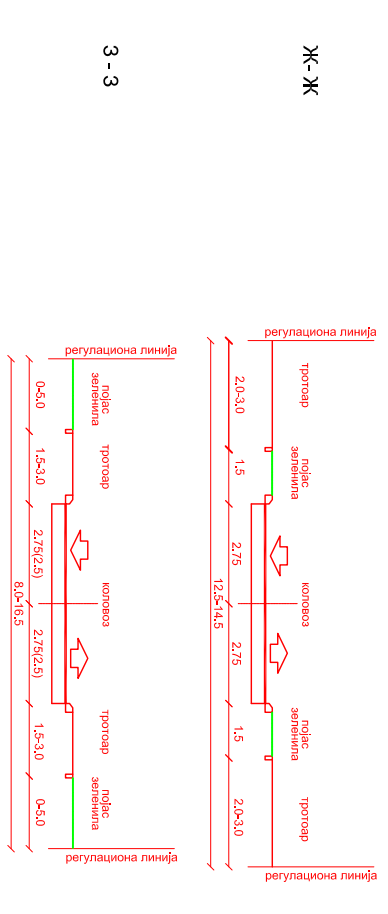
Ж - Ж

регулациона линија
тротоар
2.0-3.0
појас зеленила
1.5
2.75
коловоз
12.5-14.5
2.75
појас зеленила
1.5
тротоар
2.0-3.0
регулациона линија

З - З

регулациона линија
појас зеленила
0-5.0
тротоар
1.5-3.0
2.75(2.5)
коловоз
8.0-16.5
2.75(2.5)
тротоар
1.5-3.0
појас зеленила
0-5.0
регулациона линија